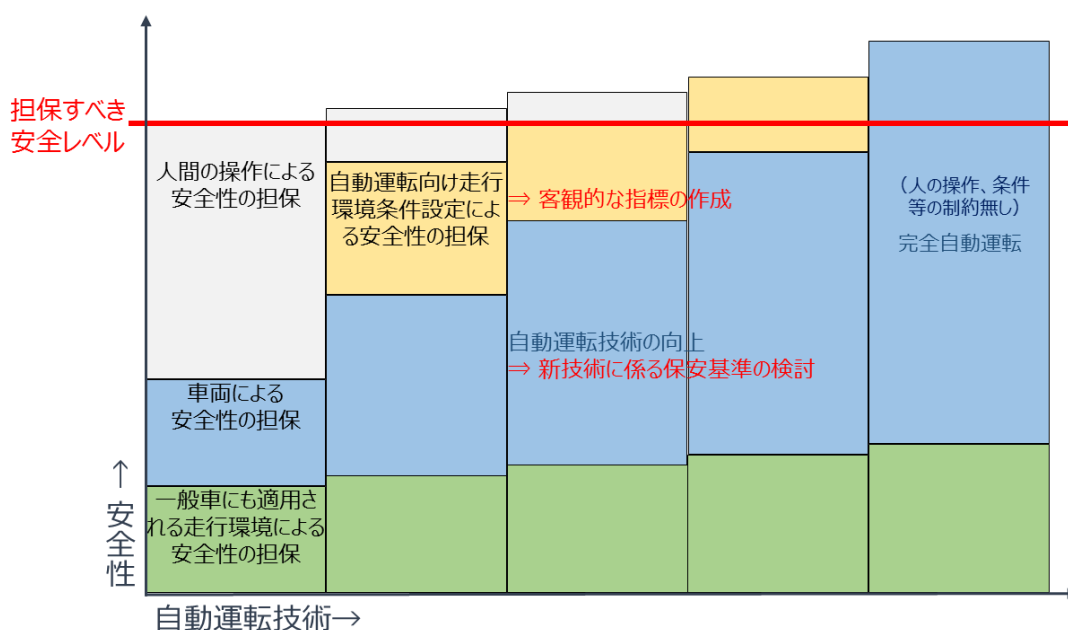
担保すべき安全レベル

人間の操作による安全性の担保

車両による安全性の担保

一般車にも適用される走行環境による安全性の担保

自動運転向け走行環境条件設定による安全性の担保

⇒ 客観的な指標の作成

自動運転技術の向上
⇒ 新技術に係る保安基準の検討

（人の操作、条件等の制約無し）
完全自動運転

↑
安全性

自動運転技術→